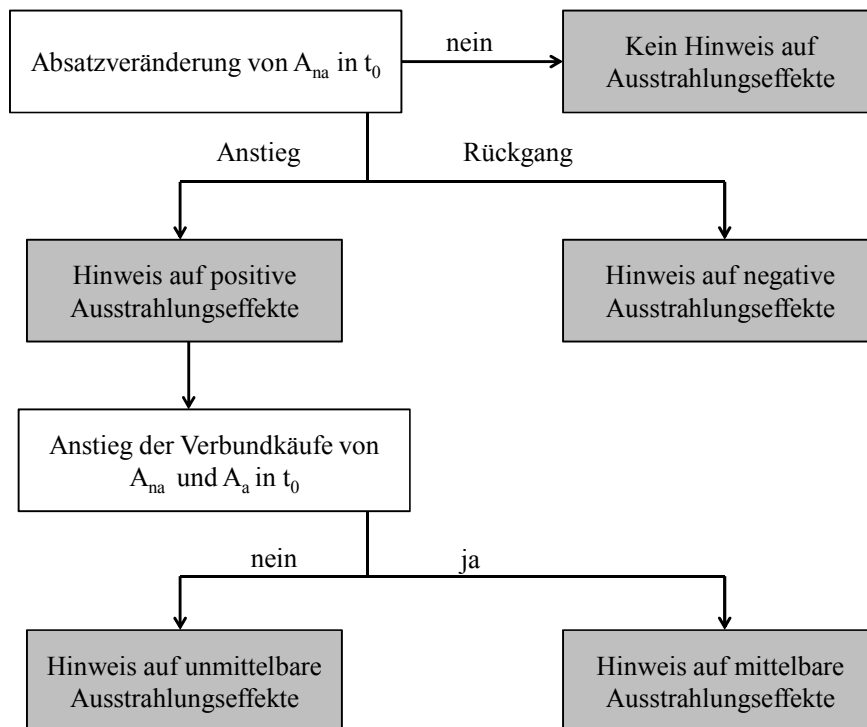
Absatzveränderung von $A_{na}$ in $t_0$

nein

Kein Hinweis auf Ausstrahlungseffekte

Anstieg

Rückgang

Hinweis auf positive Ausstrahlungseffekte

Hinweis auf negative Ausstrahlungseffekte

Anstieg der Verbundkäufe von $A_{na}$ und $A_a$ in $t_0$

nein

ja

Hinweis auf unmittelbare Ausstrahlungseffekte

Hinweis auf mittelbare Ausstrahlungseffekte